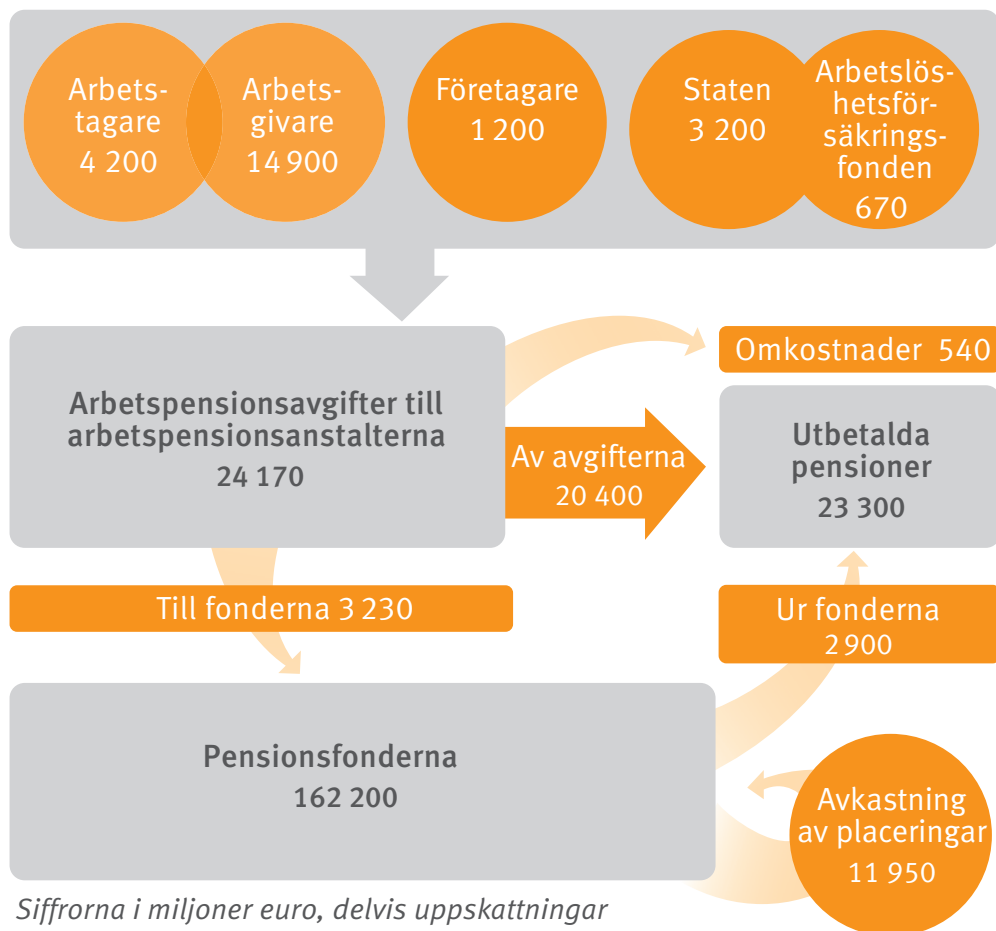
Arbetstagare
4 200

Arbetsgivare
14 900

Företagare
1 200

Staten
3 200

Arbetslöshetsförsäkringsfonden
670

Arbetspensionsavgifter till arbetspensionsanstalterna
24 170

Omkostnader 540

Av avgifterna
20 400

Utbetalda pensioner
23 300

Till fonderna 3 230

Ur fonderna
2 900

Pensionsfonderna
162 200

Avkastning av placeringar
11 950

Siffrorna i miljoner euro, delvis uppskattningar